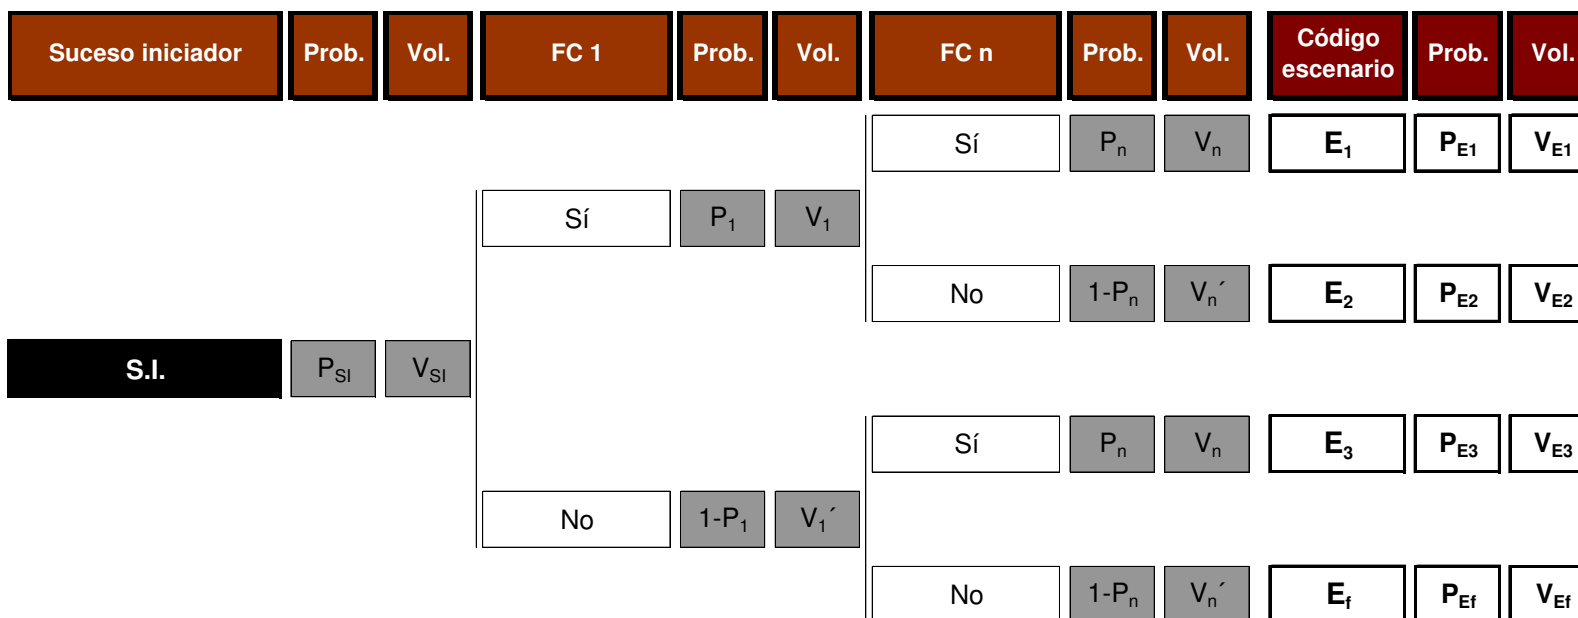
Suceso iniciador | Prob. | Vol. | FC 1 | Prob. | Vol. | FC n | Prob. | Vol. | Código escenario | Prob. | Vol.

Sí $P_n$ $V_n$ $E_1$ $P_{E1}$ $V_{E1}$

Sí $P_1$ $V_1$

No $1-P_n$ $V_n´$ $E_2$ $P_{E2}$ $V_{E2}$

S.I. $P_{SI}$ $V_{SI}$

Sí $P_n$ $V_n$ $E_3$ $P_{E3}$ $V_{E3}$

No $1-P_1$ $V_1´$

No $1-P_n$ $V_n´$ $E_f$ $P_{Ef}$ $V_{Ef}$